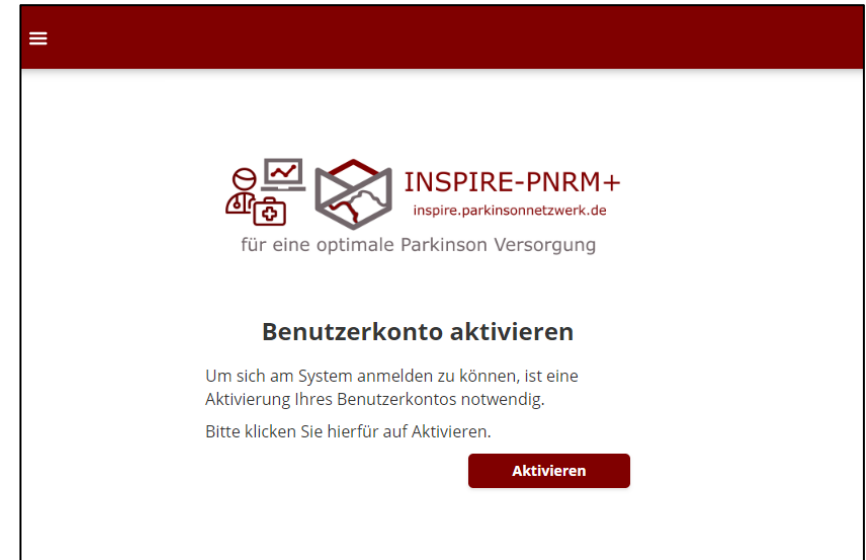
INSPIRE-PNRM+
inspire.parkinsonnetzwerk.de
für eine optimale Parkinson Versorgung

Benutzerkonto aktivieren

Um sich am System anmelden zu können, ist eine Aktivierung Ihres Benutzerkontos notwendig.

Bitte klicken Sie hierfür auf Aktivieren.

Aktivieren